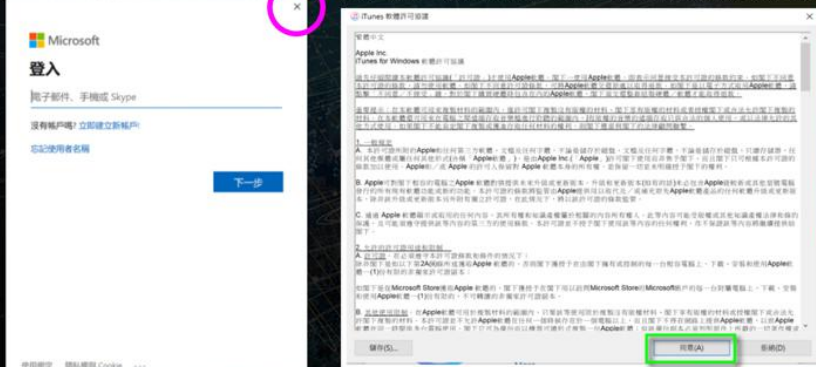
Microsoft

登入

電子郵件、手機或 Skype

沒有帳戶嗎? 立即建立新帳戶!

忘記使用者名稱

下一步

使用條款　隱私權與 Cookie

iTunes 軟體許可協議

繁體中文

Apple Inc.
iTunes for Windows 軟體許可協議

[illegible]

1. 一般規定
A. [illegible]

B. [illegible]

C. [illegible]

2. 允許的許可證用途和限制
A. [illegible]

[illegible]

B. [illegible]

儲存(S)...

同意(A)

拒絕(D)